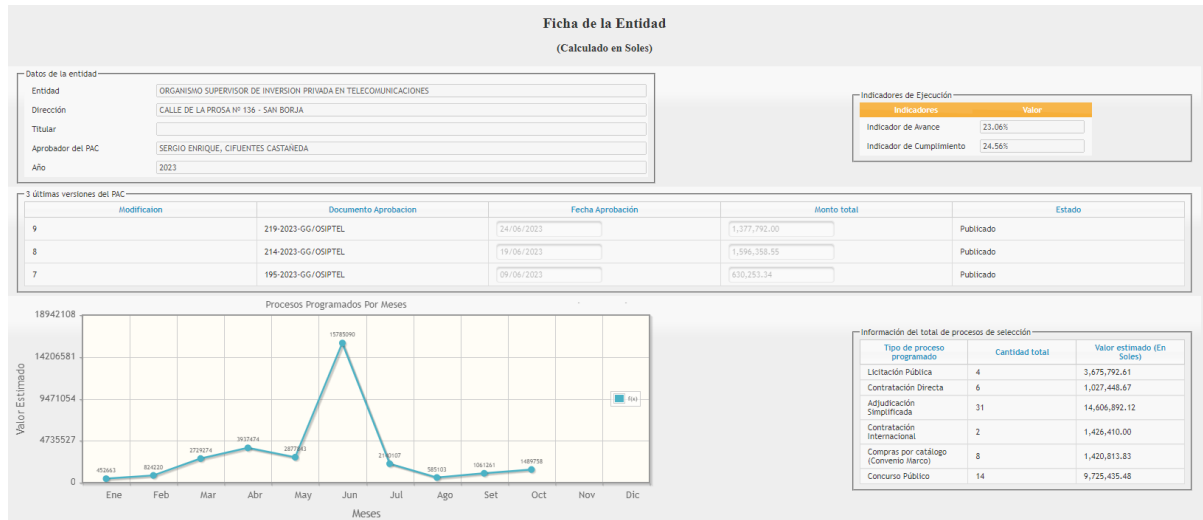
Ficha de la Entidad

(Calculado en Soles)

Datos de la entidad

| | |
|---|---|
| Entidad | ORGANISMO SUPERVISOR DE INVERSION PRIVADA EN TELECOMUNICACIONES |
| Dirección | CALLE DE LA PROSA Nº 136 - SAN BORJA |
| Titular | |
| Aprobador del PAC | SERGIO ENRIQUE, CIFUENTES CASTAÑEDA |
| Año | 2023 |

Indicadores de Ejecución

| Indicadores | Valor |
|---|---|
| Indicador de Avance | 23.06% |
| Indicador de Cumplimiento | 24.56% |

3 últimas versiones del PAC

| Modificacion | Documento Aprobacion | Fecha Aprobación | Monto total | Estado |
|---|---|---|---|---|
| 9 | 219-2023-GG/OSIPTEL | 24/06/2023 | 1,377,792.00 | Publicado |
| 8 | 214-2023-GG/OSIPTEL | 19/06/2023 | 1,596,358.55 | Publicado |
| 7 | 195-2023-GG/OSIPTEL | 09/06/2023 | 630,253.34 | Publicado |

Procesos Programados Por Meses

18942108
14206581
9471054
4735527
0

Valor Estimado

452663 824220 2729274 3937474 2877843 15785090 2149107 585103 1061261 1489758

f(x)

Ene Feb Mar Abr May Jun Jul Ago Set Oct Nov Dic

Meses

Información del total de procesos de selección

| Tipo de proceso programado | Cantidad total | Valor estimado (En Soles) |
|---|---|---|
| Licitación Pública | 4 | 3,675,792.61 |
| Contratación Directa | 6 | 1,027,448.67 |
| Adjudicación Simplificada | 31 | 14,606,892.12 |
| Contratación Internacional | 2 | 1,426,410.00 |
| Compras por catálogo (Convenio Marco) | 8 | 1,420,813.83 |
| Concurso Público | 14 | 9,725,435.48 |